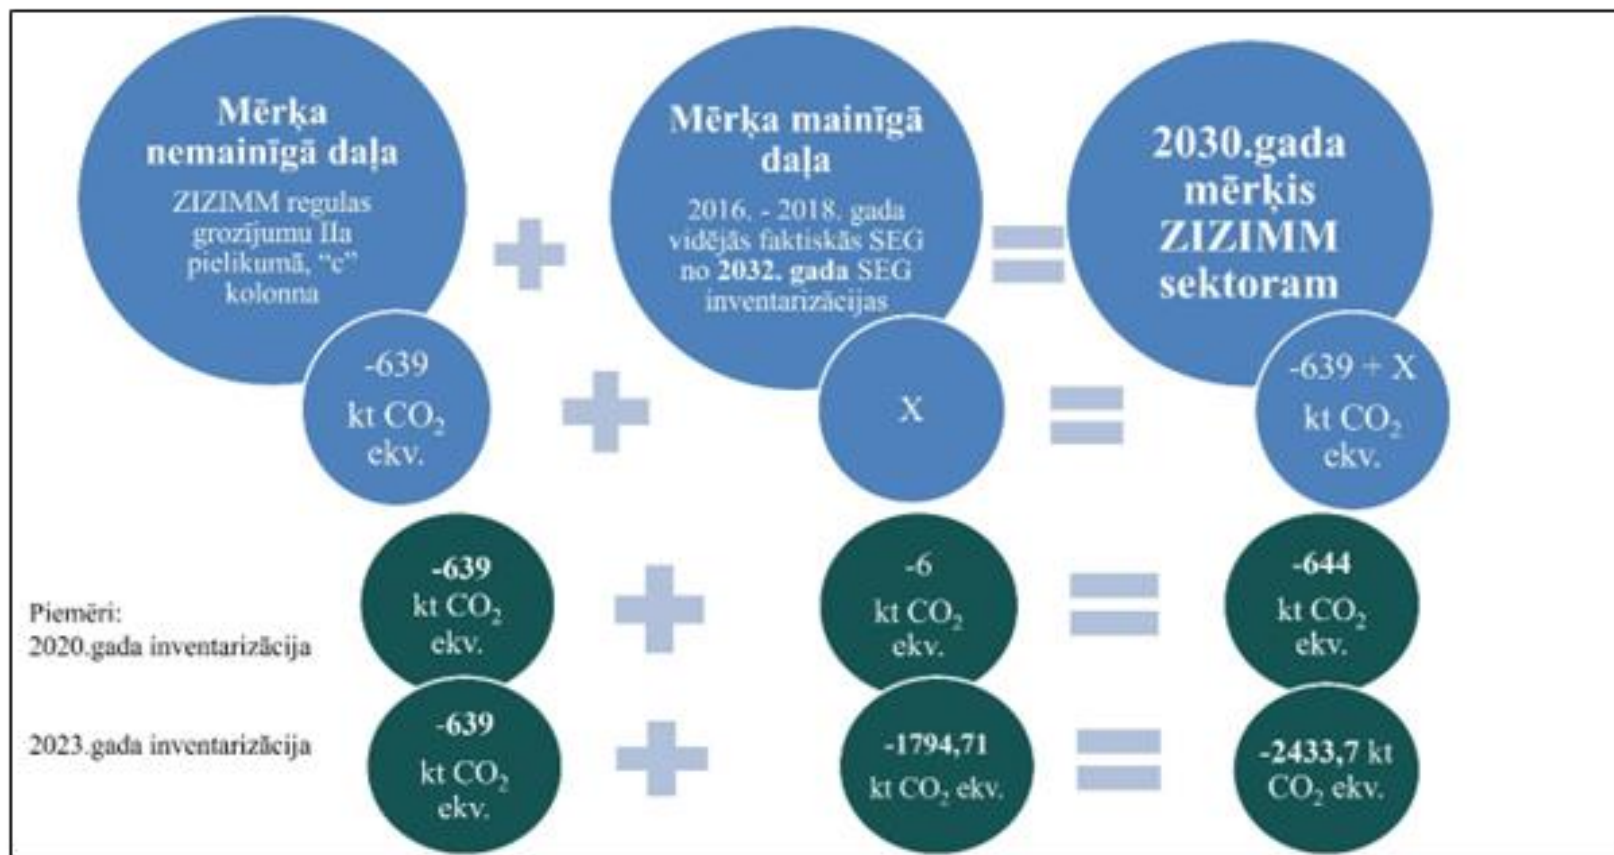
Mērķa nemainīgā daļa

ZIZIMM regulas grozījumu IIa pielikumā, "c" kolonna

Mērķa mainīgā daļa

2016. - 2018. gada vidējās faktiskās SEG no 2032. gada SEG inventarizācijas

2030.gada mērķis ZIZIMM sektoram

-639 kt $CO_2$ ekv.

X

-639 + X kt $CO_2$ ekv.

Piemēri:
2020.gada inventarizācija

-639 kt $CO_2$ ekv.

-6 kt $CO_2$ ekv.

-644 kt $CO_2$ ekv.

2023.gada inventarizācija

-639 kt $CO_2$ ekv.

-1794,71 kt $CO_2$ ekv.

-2433,7 kt $CO_2$ ekv.